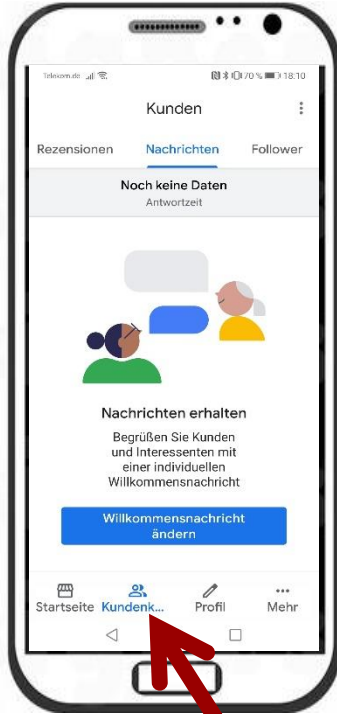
Telekom.de 70 % 18:10

Kunden

Rezensionen Nachrichten Follower

Noch keine Daten
Antwortzeit

Nachrichten erhalten

Begrüßen Sie Kunden und Interessenten mit einer individuellen Willkommensnachricht

Willkommensnachricht ändern

Startseite Kundenk... Profil Mehr